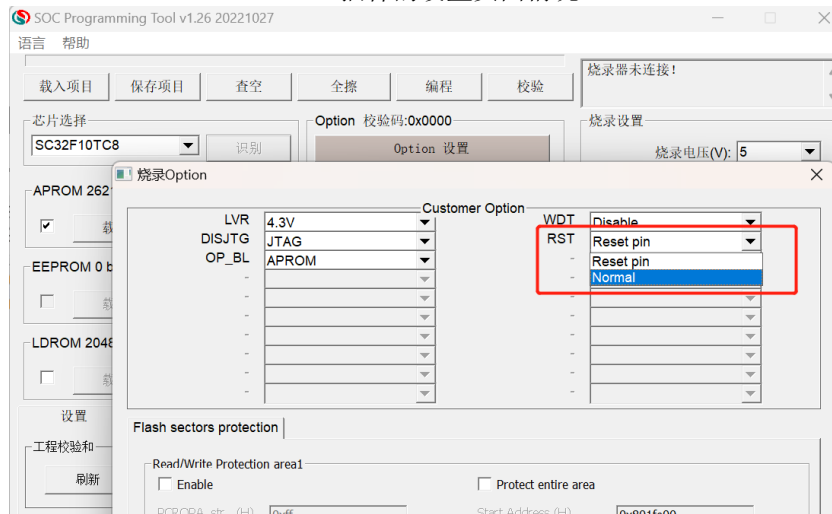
SOC Programming Tool v1.26 20221027

语言 帮助

载入项目 保存项目 查空 全擦 编程 校验

烧录器未连接!

芯片选择

SC32F10TC8

识别

Option 校验码:0x0000

Option 设置

烧录设置

烧录电压(V): 5

APROM 262

EEPROM 0 b

LDROM 2048

设置

工程校验和

刷新

烧录Option

Customer Option

LVR 4.3V

DISJTG JTAG

OP_BL APROM

WDT Disable

RST Reset pin

Reset pin

Normal

Flash sectors protection

Read/Write Protection area1

Enable

Protect entire area

PCROPA_str (H) 0xff

Start Address (H) 0x801f00